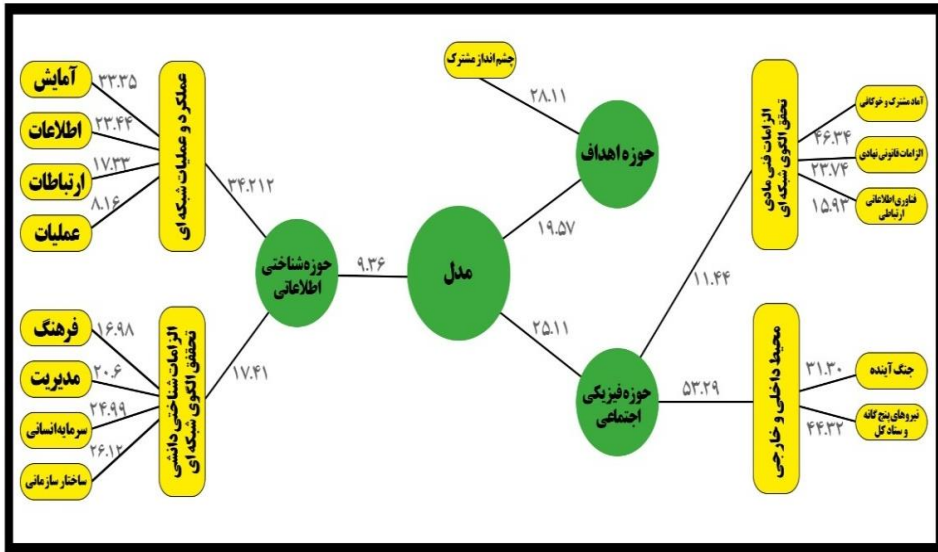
چشم انداز مشترک
۲۸.۱۱
حوزه اهداف
۱۹.۵۷
مدل
۹.۳۶
حوزه‌شناختی اطلاعاتی
۳۴.۲۱۲
عملکرد و عملیات شبکه‌ای
آمایش
۳۳.۳۵
اطلاعات
۲۳.۴۴
ارتباطات
۱۷.۳۳
عملیات
۸.۱۶
۱۷.۴۱
الزامات شناختی دانشی تحقق الگوی شبکه‌ای
فرهنگ
۱۶.۹۸
مدیریت
۲۰.۶
سرمایه‌انسانی
۲۴.۹۹
ساختار سازمانی
۲۶.۱۲
۲۵.۱۱
حوزه‌فیزیکی اجتماعی
۱۱.۴۴
الزامات فنی مادی تحقق الگوی شبکه‌ای
آماد مشترک و خودکفائی
۴۶.۳۴
الزامات قانونی نهادی
۲۳.۷۴
فناوری اطلاعاتی ارتباطی
۱۵.۹۳
۵۳.۲۹
محیط داخلی و خارجی
جنگ آینده
۳۱.۳۰
نیروهای پنج گانه و ستاد کل
۴۴.۳۲